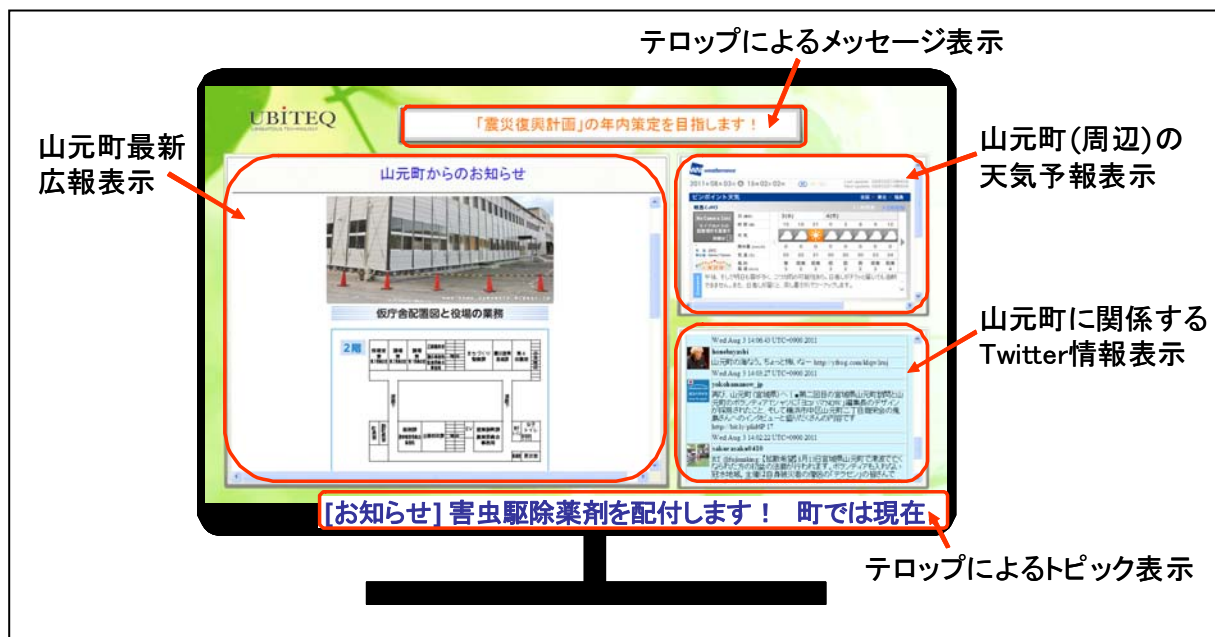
テロップによるメッセージ表示

UBITEQ

「震災復興計画」の年内策定を目指します！

山元町最新広報表示

山元町からのお知らせ

仮庁舎配置図と役場の業務

2階

山元町(周辺)の天気予報表示

ピンポイント天気

山元町に関係するTwitter情報表示

Wed Aug 3 14:06:43 UTC+0900 2011

Wed Aug 3 14:03:27 UTC+0900 2011

Wed Aug 3 14:02:22 UTC+0900 2011

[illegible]

[お知らせ] 害虫駆除薬剤を配付します！　町では現在

テロップによるトピック表示